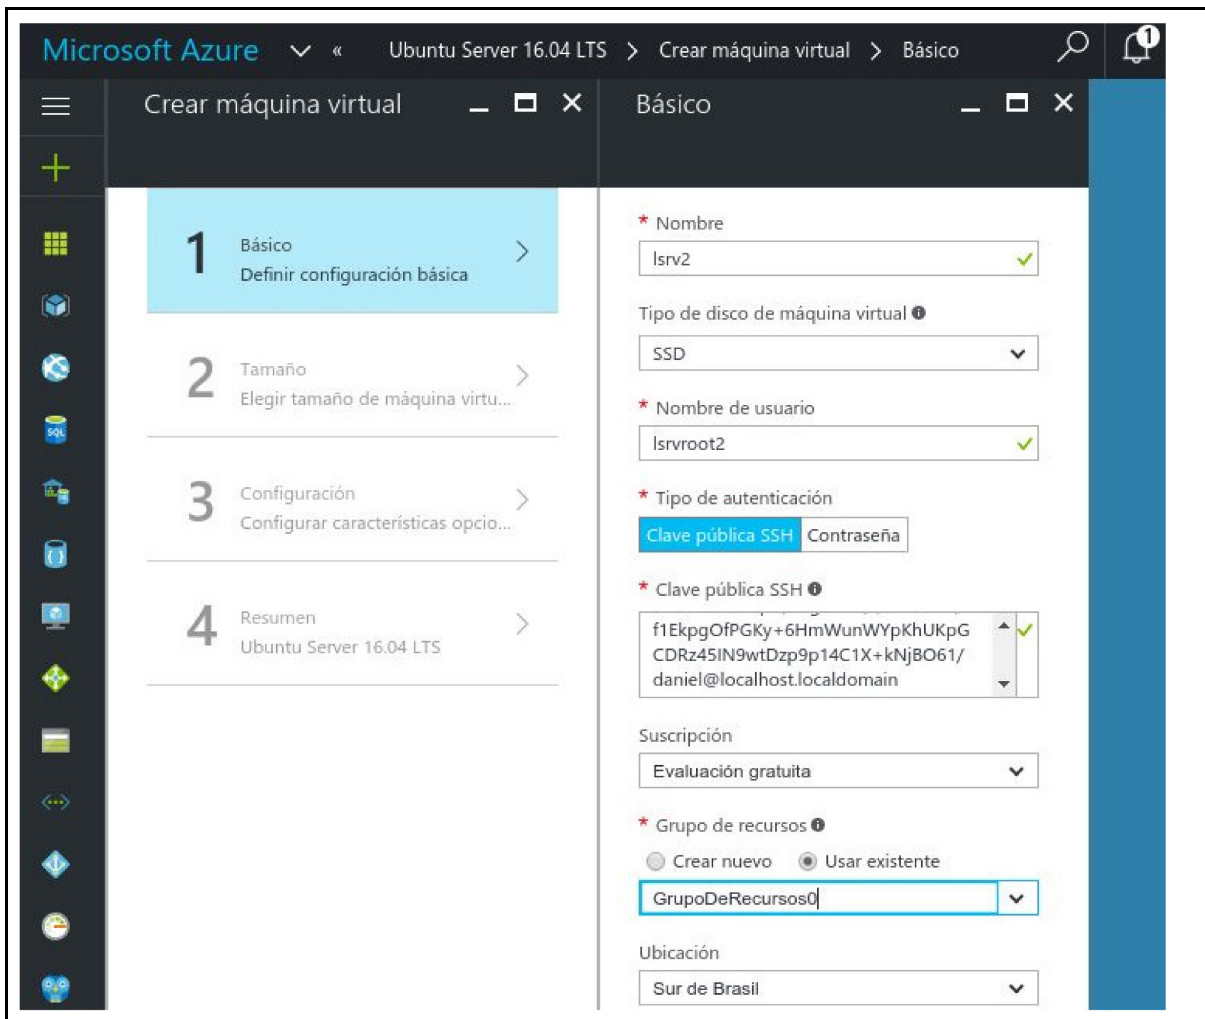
Microsoft Azure « Ubuntu Server 16.04 LTS > Crear máquina virtual > Básico

1

Crear máquina virtual

1 Básico
Definir configuración básica

2 Tamaño
Elegir tamaño de máquina virtu...

3 Configuración
Configurar características opcio...

4 Resumen
Ubuntu Server 16.04 LTS

Básico

* Nombre
lsrv2

Tipo de disco de máquina virtual
SSD

* Nombre de usuario
lsrvroot2

* Tipo de autenticación
Clave pública SSH Contraseña

* Clave pública SSH
f1EkpgOfPGKy+6HmWunWYpKhUKpG CDRz45IN9wtDzp9p14C1X+kNjBO61/ daniel@localhost.localdomain

Suscripción
Evaluación gratuita

* Grupo de recursos
Crear nuevo Usar existente
GrupoDeRecursos0

Ubicación
Sur de Brasil